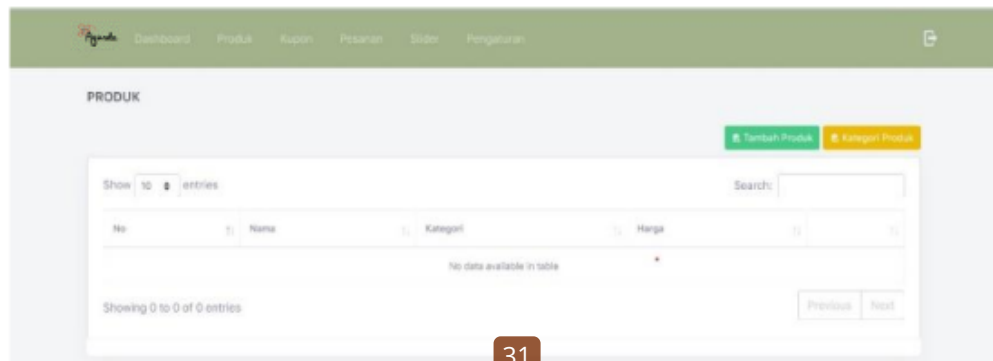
Agenda Dashboard Produk Kupon Pesanan Slider Pengaturan

PRODUK

Tambah Produk Kategori Produk

Show 10 entries

Search:

| No | Nama | Kategori | Harga | |
|---|---|---|---|---|
| No data available in table | | | | |

Showing 0 to 0 of 0 entries

Previous Next

31